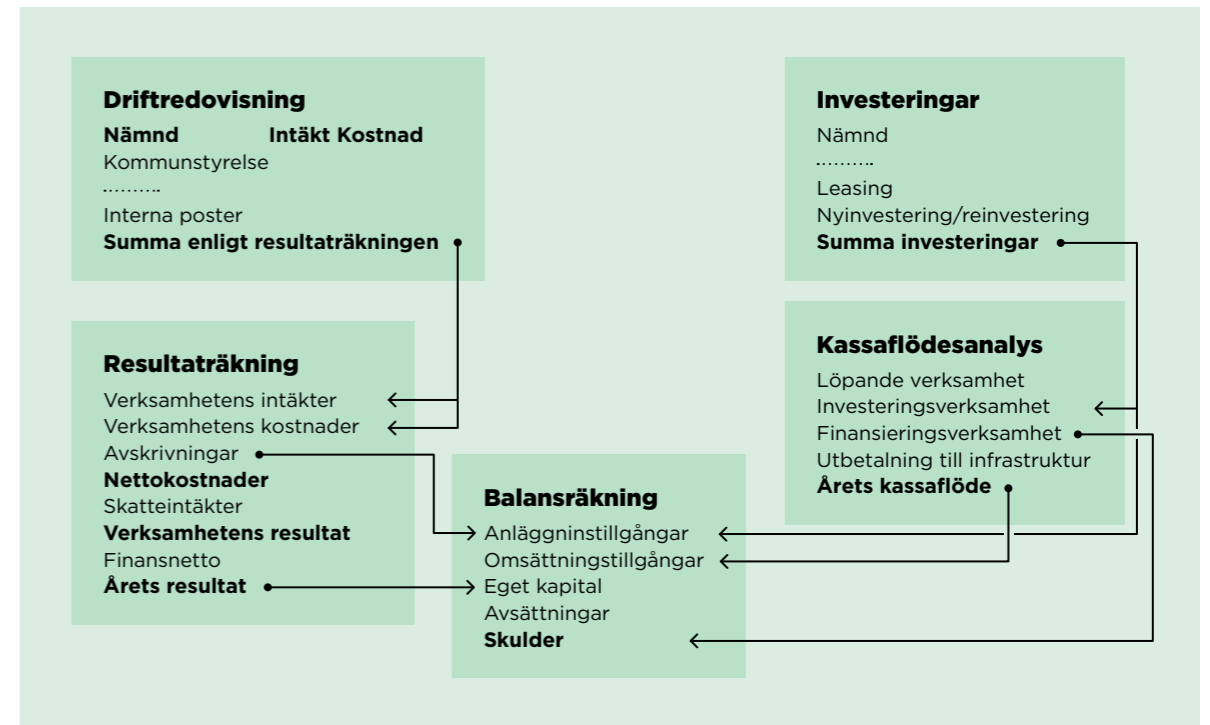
Driftredovisning
Nämnd Intäkt Kostnad
Kommunstyrelse
.........
Interna poster
Summa enligt resultaträkningen

Investeringar
Nämnd
.........
Leasing
Nyinvestering/reinvestering
Summa investeringar

Resultaträkning
Verksamhetens intäkter
Verksamhetens kostnader
Avskrivningar
Nettokostnader
Skatteintäkter
Verksamhetens resultat
Finansnetto
Årets resultat

Kassaflödesanalys
Löpande verksamhet
Investeringsverksamhet
Finansieringsverksamhet
Utbetalning till infrastruktur
Årets kassaflöde

Balansräkning
Anläggninstillgångar
Omsättningstillgångar
Eget kapital
Avsättningar
Skulder